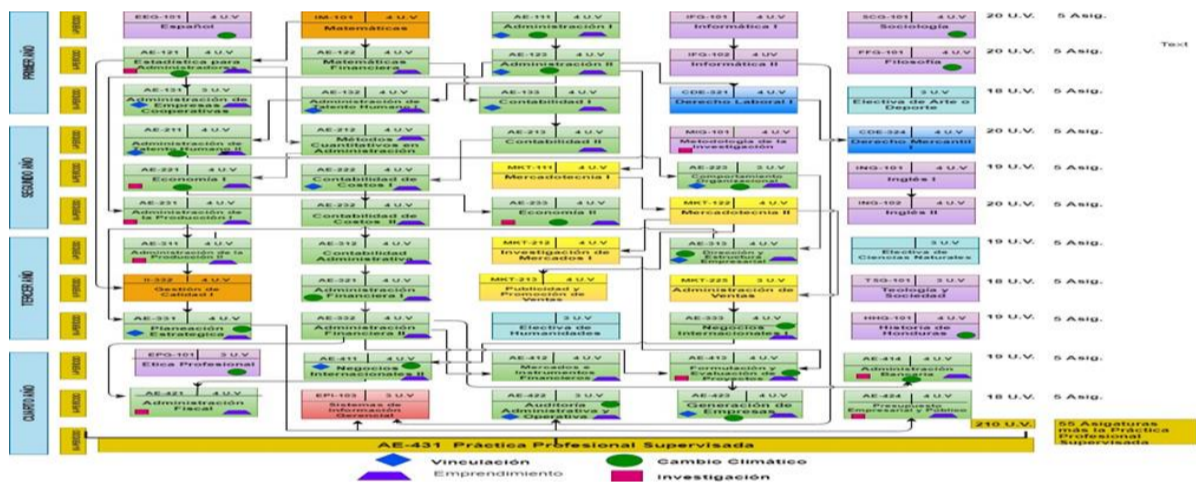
PRIMER AÑO

EEG-101 4 U.V Español
IM-101 4 U.V Matemáticas
AE-111 4 U.V Administración I
IFG-101 4 U.V Informática I
SCG-101 4 U.V Sociología
20 U.V. 5 Asig.

AE-121 4 U.V Estadística para Administradores
AE-122 4 U.V Matemáticas Financieras
AE-123 4 U.V Administración II
IFG-102 4 U.V Informática II
FFG-101 4 U.V Filosofía
20 U.V. 5 Asig.

Text

AE-131 4 U.V Administración de Empresas Cooperativas
AE-132 4 U.V Administración de Talento Humano I
AE-133 4 U.V Contabilidad I
CDE-221 4 U.V Derecho Laboral I
3 U.V Electiva de Arte o Deporte
18 U.V. 5 Asig.

SEGUNDO AÑO

AE-211 4 U.V Administración de Talento Humano II
AE-212 4 U.V Métodos Cuantitativos en Administración
AE-213 4 U.V Contabilidad II
MIG-101 4 U.V Metodología de la Investigación
CDE-324 4 U.V Derecho Mercantil I
20 U.V. 5 Asig.

AE-221 4 U.V Economía I
AE-222 4 U.V Contabilidad de Costos I
MKT-111 4 U.V Mercadotecnia I
AE-223 3 U.V Comportamiento Organizacional
ING-101 4 U.V Inglés I
19 U.V. 5 Asig.

AE-231 4 U.V Administración de la Producción I
AE-232 4 U.V Contabilidad de Costos II
AE-233 4 U.V Economía II
MKT-122 4 U.V Mercadotecnia II
ING-102 4 U.V Inglés II
20 U.V. 5 Asig.

TERCER AÑO

AE-311 4 U.V Administración de la Producción II
AE-312 4 U.V Contabilidad Administrativa
MKT-212 4 U.V Investigación de Mercados I
AE-313 4 U.V Dirección y Estrategia Empresarial
3 U.V Electiva de Ciencias Naturales
19 U.V. 5 Asig.

II-322 4 U.V Gestión de Calidad I
AE-321 4 U.V Administración Financiera I
MKT-213 4 U.V Publicidad y Promoción de Ventas
MKT-225 3 U.V Administración de Ventas
TSG-101 3 U.V Teología y Sociedad
18 U.V. 5 Asig.

AE-331 4 U.V Planeación Estratégica
AE-332 4 U.V Administración Financiera II
3 U.V Electiva de Humanidades
AE-333 4 U.V Negocios Internacionales I
HHG-101 4 U.V Historia de Honduras
19 U.V. 5 Asig.

CUARTO AÑO

EPG-101 3 U.V Ética Profesional
AE-411 4 U.V Negocios Internacionales II
AE-412 4 U.V Mercados e Instituciones Financieros
AE-413 4 U.V Formulación y Evaluación de Proyectos
AE-414 4 U.V Administración Bancaria
19 U.V. 5 Asig.

AE-421 4 U.V Administración Fiscal
EPI-103 3 U.V Sistemas de Información Gerencial
AE-422 3 U.V Auditoría Administrativa y Operativa
AE-423 4 U.V Generación de Empresas
AE-424 4 U.V Presupuesto Empresarial y Público
18 U.V. 5 Asig.

AE-431 Práctica Profesional Supervisada
210 U.V.
55 Asignaturas más la Práctica Profesional Supervisada

Vinculación
Emprendimiento
Cambio Climático
Investigación